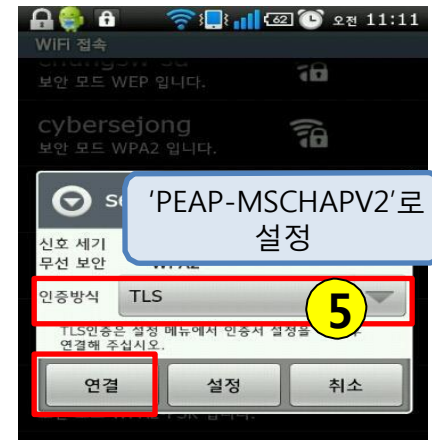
62 오전 11:11
WiFi 접속
보안 모드 WEP 입니다.
cybersejong
보안 모드 WPA2 입니다.
SO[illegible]
'PEAP-MSCHAPV2'로 설정
신호 세기
무선 보안 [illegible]
인증방식 TLS
5
TLS인증은 설정 메뉴에서 인증서 설정을 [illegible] 연결해 주십시오.
연결
설정
취소